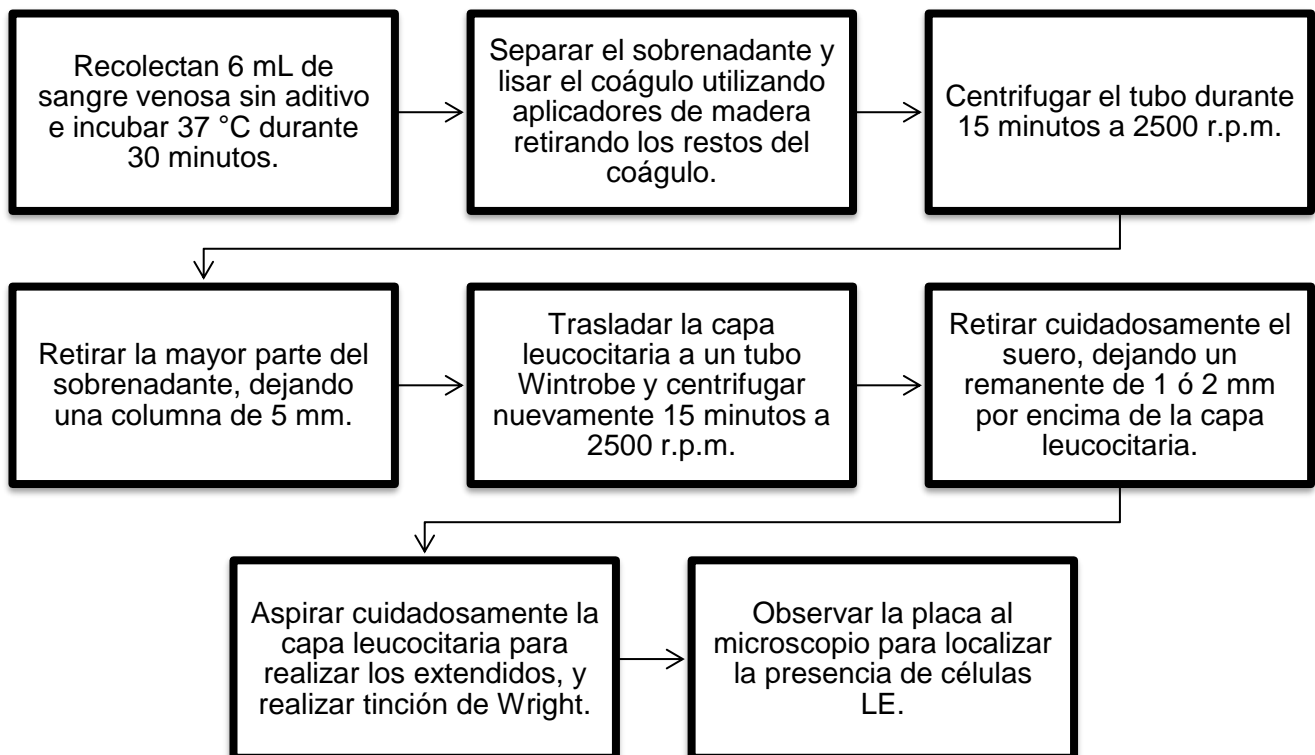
Recolectan 6 mL de sangre venosa sin aditivo e incubar 37 °C durante 30 minutos.

Separar el sobrenadante y lisar el coágulo utilizando aplicadores de madera retirando los restos del coágulo.

Centrifugar el tubo durante 15 minutos a 2500 r.p.m.

Retirar la mayor parte del sobrenadante, dejando una columna de 5 mm.

Trasladar la capa leucocitaria a un tubo Wintrobe y centrifugar nuevamente 15 minutos a 2500 r.p.m.

Retirar cuidadosamente el suero, dejando un remanente de 1 ó 2 mm por encima de la capa leucocitaria.

Aspirar cuidadosamente la capa leucocitaria para realizar los extendidos, y realizar tinción de Wright.

Observar la placa al microscopio para localizar la presencia de células LE.